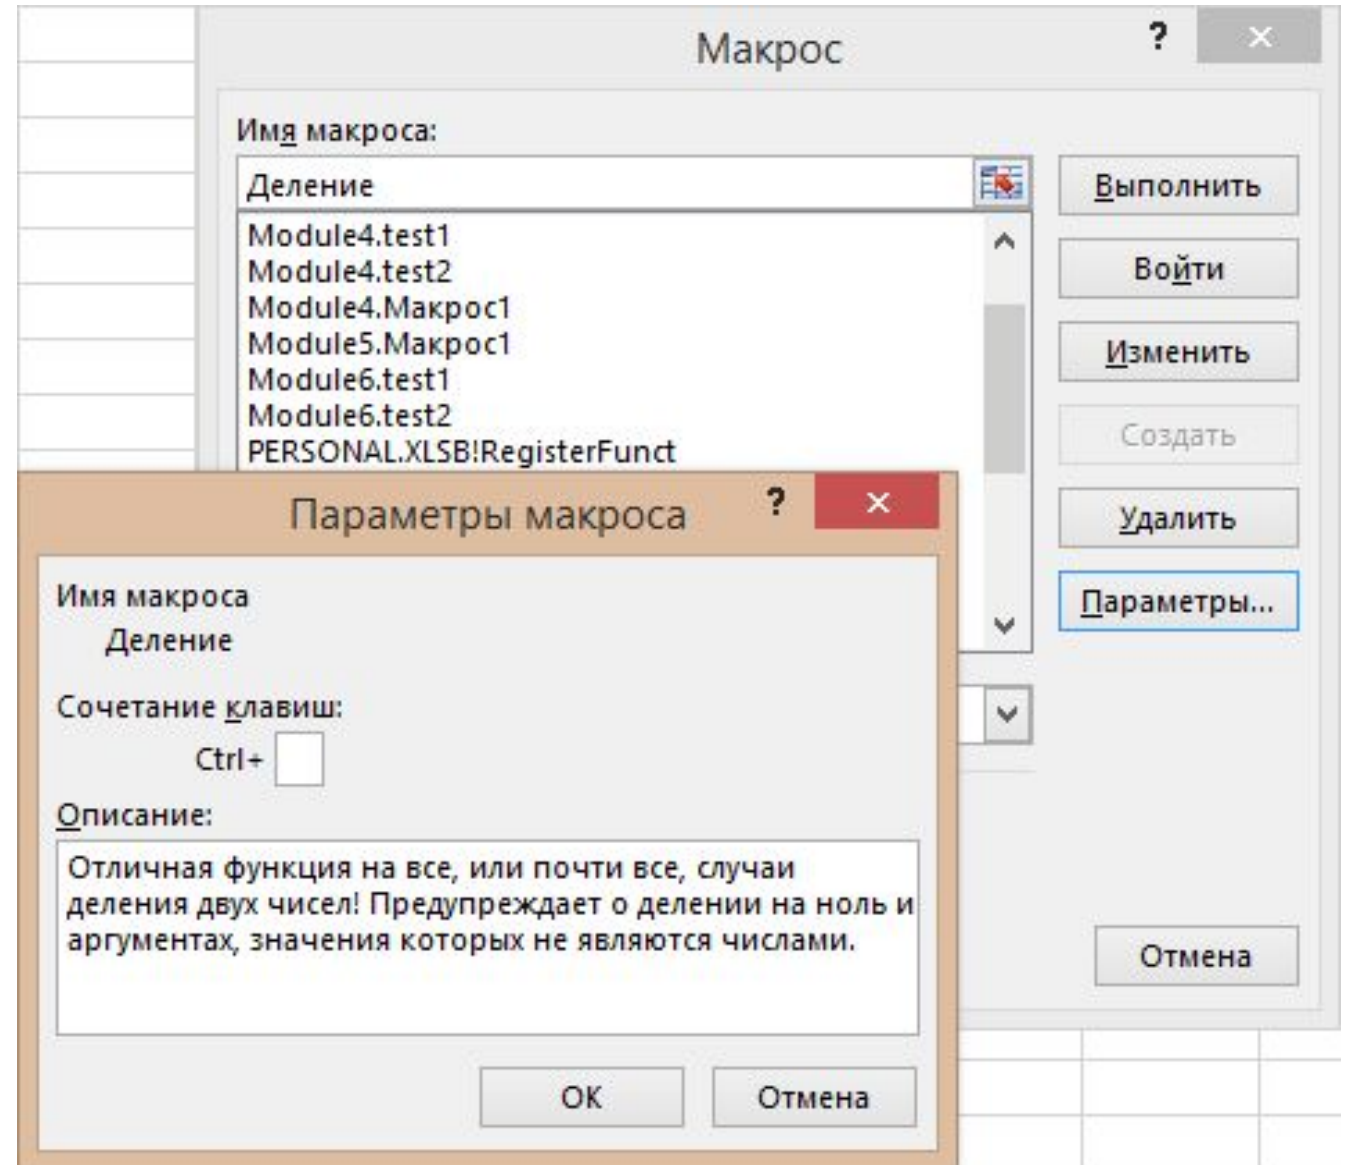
Макрос

?

×

Имя макроса:

Деление

Module4.test1
Module4.test2
Module4.Макрос1
Module5.Макрос1
Module6.test1
Module6.test2
PERSONAL.XLSB!RegisterFunct

Выполнить

Войти

Изменить

Создать

Удалить

Параметры...

Отмена

Параметры макроса

?

×

Имя макроса

Деление

Сочетание клавиш:

Ctrl+

Описание:

Отличная функция на все, или почти все, случаи деления двух чисел! Предупреждает о делении на ноль и аргументах, значения которых не являются числами.

OK

Отмена